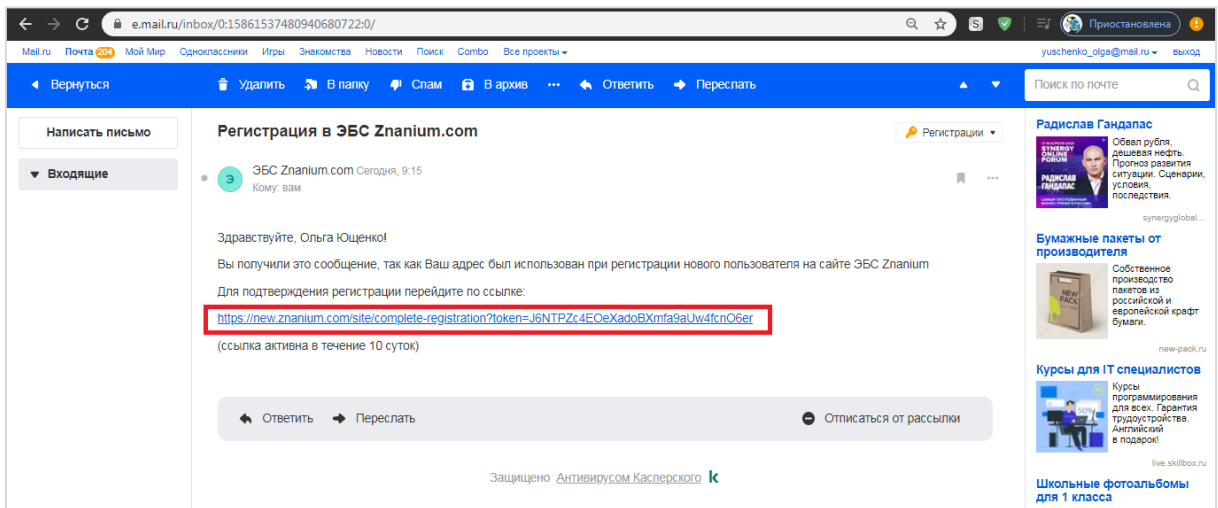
e.mail.ru/inbox/0:15861537480940680722:0/

Приостановлена

Mail.ru Почта 204 Мой Мир Одноклассники Игры Знакомства Новости Поиск Combo Все проекты

yuschenko_olga@mail.ru выход

Вернуться Удалить В папку Спам В архив ··· Ответить Переслать

Поиск по почте

Написать письмо

Входящие

Регистрация в ЭБС Znanium.com

Регистрации

Э

ЭБС Znanium.com Сегодня, 9:15
Кому: вам

Здравствуйте, Ольга Ющенко!

Вы получили это сообщение, так как Ваш адрес был использован при регистрации нового пользователя на сайте ЭБС Znanium

Для подтверждения регистрации перейдите по ссылке:

https://new.znanium.com/site/complete-registration?token=J6NTPZc4EOeXadoBXmfa9aUw4fcnO6er

(ссылка активна в течение 10 суток)

Ответить Переслать Отписаться от рассылки

Защищено Антивирусом Касперского

Радислав Гандапас

SYNERGY ONLINE FORUM РАДИСЛАВ ГАНДАПАС

Обвал рубля, дешевая нефть. Прогноз развития ситуации. Сценарии, условия, последствия.

synergyglobal...

Бумажные пакеты от производителя

NEW PACK

Собственное производство пакетов из российской и европейской крафт бумаги.

new-pack.ru

Курсы для IT специалистов

50%

Курсы программирования для всех. Гарантия трудоустройства. Английский в подарок!

live.skillbox.ru

Школьные фотоальбомы для 1 класса